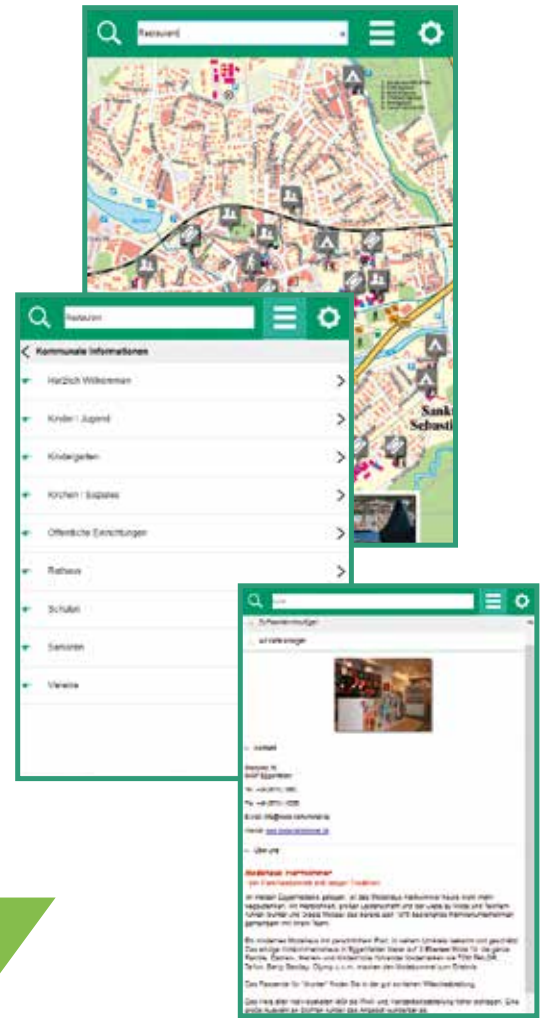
Restaurant

Sankt Sebastian

Restaurant

Kommunale Informationen

Herzlich Willkommen

Kinder / Jugend

Kindergarten

Kirchen / Soziales

Öffentliche Einrichtungen

Rathaus

Schulen

Senioren

Vereine

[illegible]

Kontakt

Über uns

Modehaus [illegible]

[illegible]